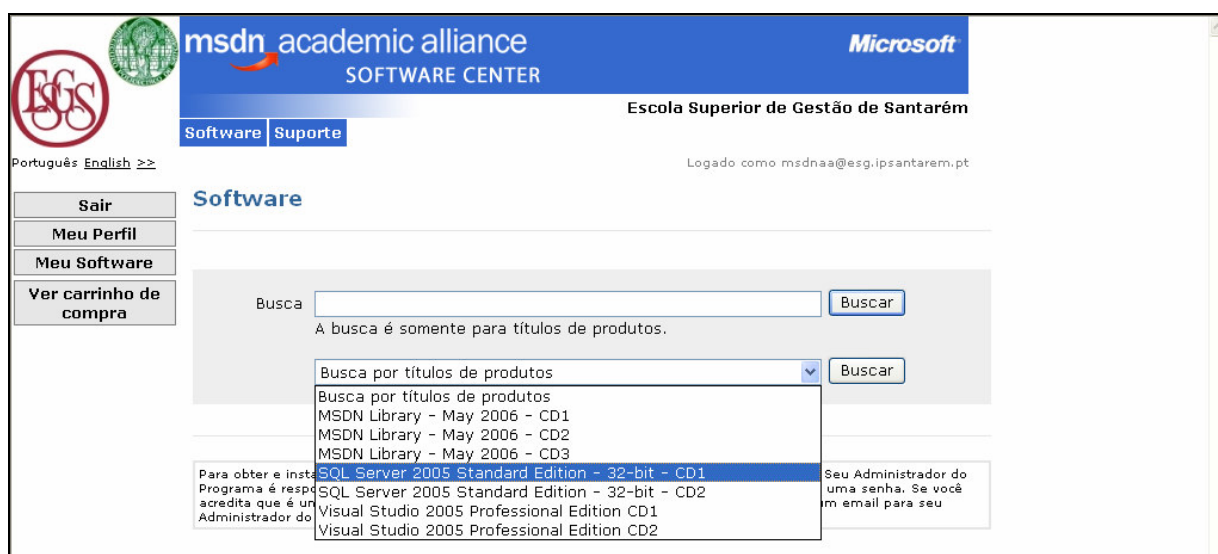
ESGS

msdn academic alliance
SOFTWARE CENTER

Microsoft

Escola Superior de Gestão de Santarém

Software | Suporte

Português English >>

Logado como msdnaa@esg.ipsantarem.pt

Software

Sair
Meu Perfil
Meu Software
Ver carrinho de compra

Busca [Buscar]
A busca é somente para títulos de produtos.

Busca por títulos de produtos [Buscar]

Busca por títulos de produtos
MSDN Library - May 2006 - CD1
MSDN Library - May 2006 - CD2
MSDN Library - May 2006 - CD3
SQL Server 2005 Standard Edition - 32-bit - CD1
SQL Server 2005 Standard Edition - 32-bit - CD2
Visual Studio 2005 Professional Edition CD1
Visual Studio 2005 Professional Edition CD2

Para obter e insta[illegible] Seu Administrador do Programa é respo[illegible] uma senha. Se você acredita que é u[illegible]m email para seu Administrador do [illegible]